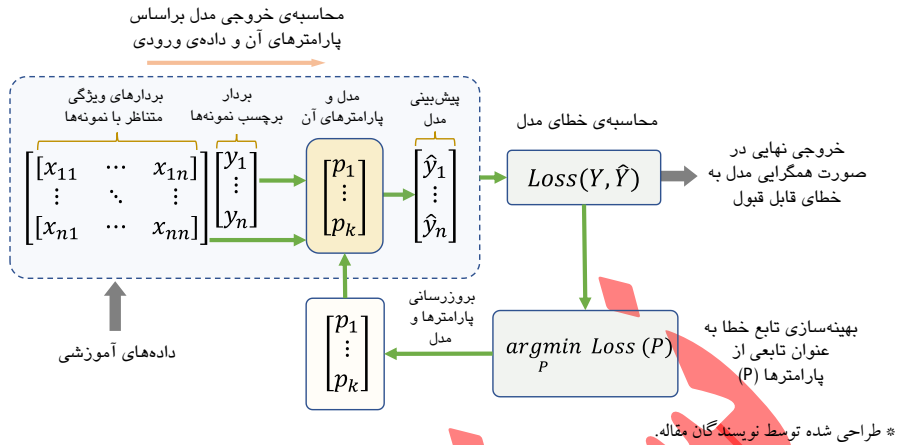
محاسبه‌ی خروجی مدل براساس پارامترهای آن و داده‌ی ورودی

بردارهای ویژگی متناظر با نمونه‌ها

بردار برچسب نمونه‌ها

مدل و پارامترهای آن

پیش‌بینی مدل

$\begin{bmatrix} x_{11} & \cdots & x_{1n} \\ \vdots & \ddots & \vdots \\ x_{n1} & \cdots & x_{nn} \end{bmatrix}$

$\begin{bmatrix} y_1 \\ \vdots \\ y_n \end{bmatrix}$

$\begin{bmatrix} p_1 \\ \vdots \\ p_k \end{bmatrix}$

$\begin{bmatrix} \hat{y}_1 \\ \vdots \\ \hat{y}_n \end{bmatrix}$

محاسبه‌ی خطای مدل

$Loss(Y, \hat{Y})$

خروجی نهایی در صورت همگرایی مدل به خطای قابل قبول

داده‌های آموزشی

بروزرسانی پارامترها و مدل

$\begin{bmatrix} p_1 \\ \vdots \\ p_k \end{bmatrix}$

$\underset{P}{argmin}\ Loss\ (P)$

بهینه‌سازی تابع خطا به عنوان تابعی از پارامترها (P)

* طراحی شده توسط نویسندگان مقاله.